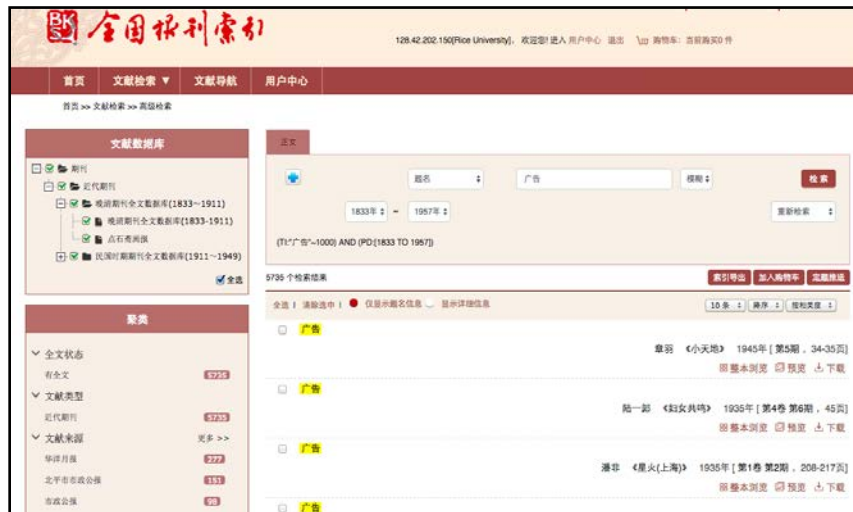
BKS 全国报刊索引

128.42.202.150[Rice University]，欢迎您！进入 用户中心 退出 购物车：当前购买0 件

首页 文献检索 ▼ 文献导航 用户中心

首页 >> 文献检索 >> 高级检索

文献数据库

期刊
近代期刊
晚清期刊全文数据库(1833~1911)
晚清期刊全文数据库(1833-1911)
点石斋画报
民国时期期刊全文数据库(1911~1949)
全选

聚类

全文状态
有全文 5735
文献类型
近代期刊 5735
文献来源 更多 >>
华洋月报 277
北平市市政公报 151
市政公报 98

正文

题名 广告 模糊 检索
1833年 — 1957年 重新检索
(TI:"广告"~1000) AND (PD:[1833 TO 1957])

5735 个检索结果 索引导出 加入购物车 定题推送

全选 | 清除选中 | 仅显示题名信息 显示详细信息 10条 降序 按相关度

广告
章羽 《小天地》 1945年 [第5期，34-35页]
整本浏览 预览 下载

广告
陆一鹗 《妇女共鸣》 1935年 [第4卷 第6期，45页]
整本浏览 预览 下载

广告
潘非 《星火(上海)》 1935年 [第1卷 第2期，208-217页]
整本浏览 预览 下载

广告